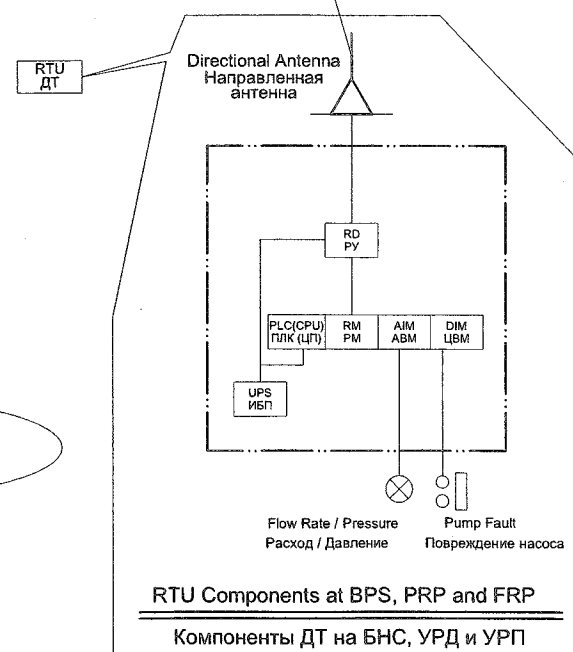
RTU
ДТ

Directional Antenna
Направленная антенна

RD
РУ

PLC(CPU)
ПЛК (ЦП)

RM
PM

AIM
АВМ

DIM
ЦВМ

UPS
ИБП

Flow Rate / Pressure
Расход / Давление

Pump Fault
Повреждение насоса

RTU Components at BPS, PRP and FRP

Компоненты ДТ на БНС, УРД и УРП